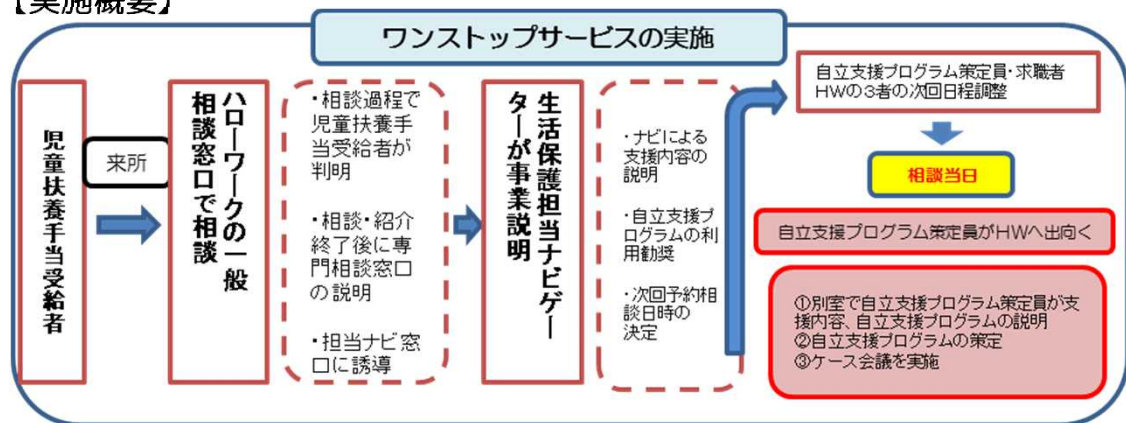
【実施概要】

ワンストップサービスの実施

児童扶養手当受給者

来所

ハローワークの一般相談窓口で相談

・相談過程で児童扶養手当受給者が判明

・相談・紹介終了後に専門相談窓口の説明

・担当ナビ窓口に誘導

生活保護担当ナビゲーターが事業説明

・ナビによる支援内容の説明

・自立支援プログラムの利用勧奨

・次回予約相談日時の決定

自立支援プログラム策定員・求職者HWの3者の次回日程調整

相談当日

自立支援プログラム策定員がHWへ出向く

①別室で自立支援プログラム策定員が支援内容、自立支援プログラムの説明
②自立支援プログラムの策定
③ケース会議を実施